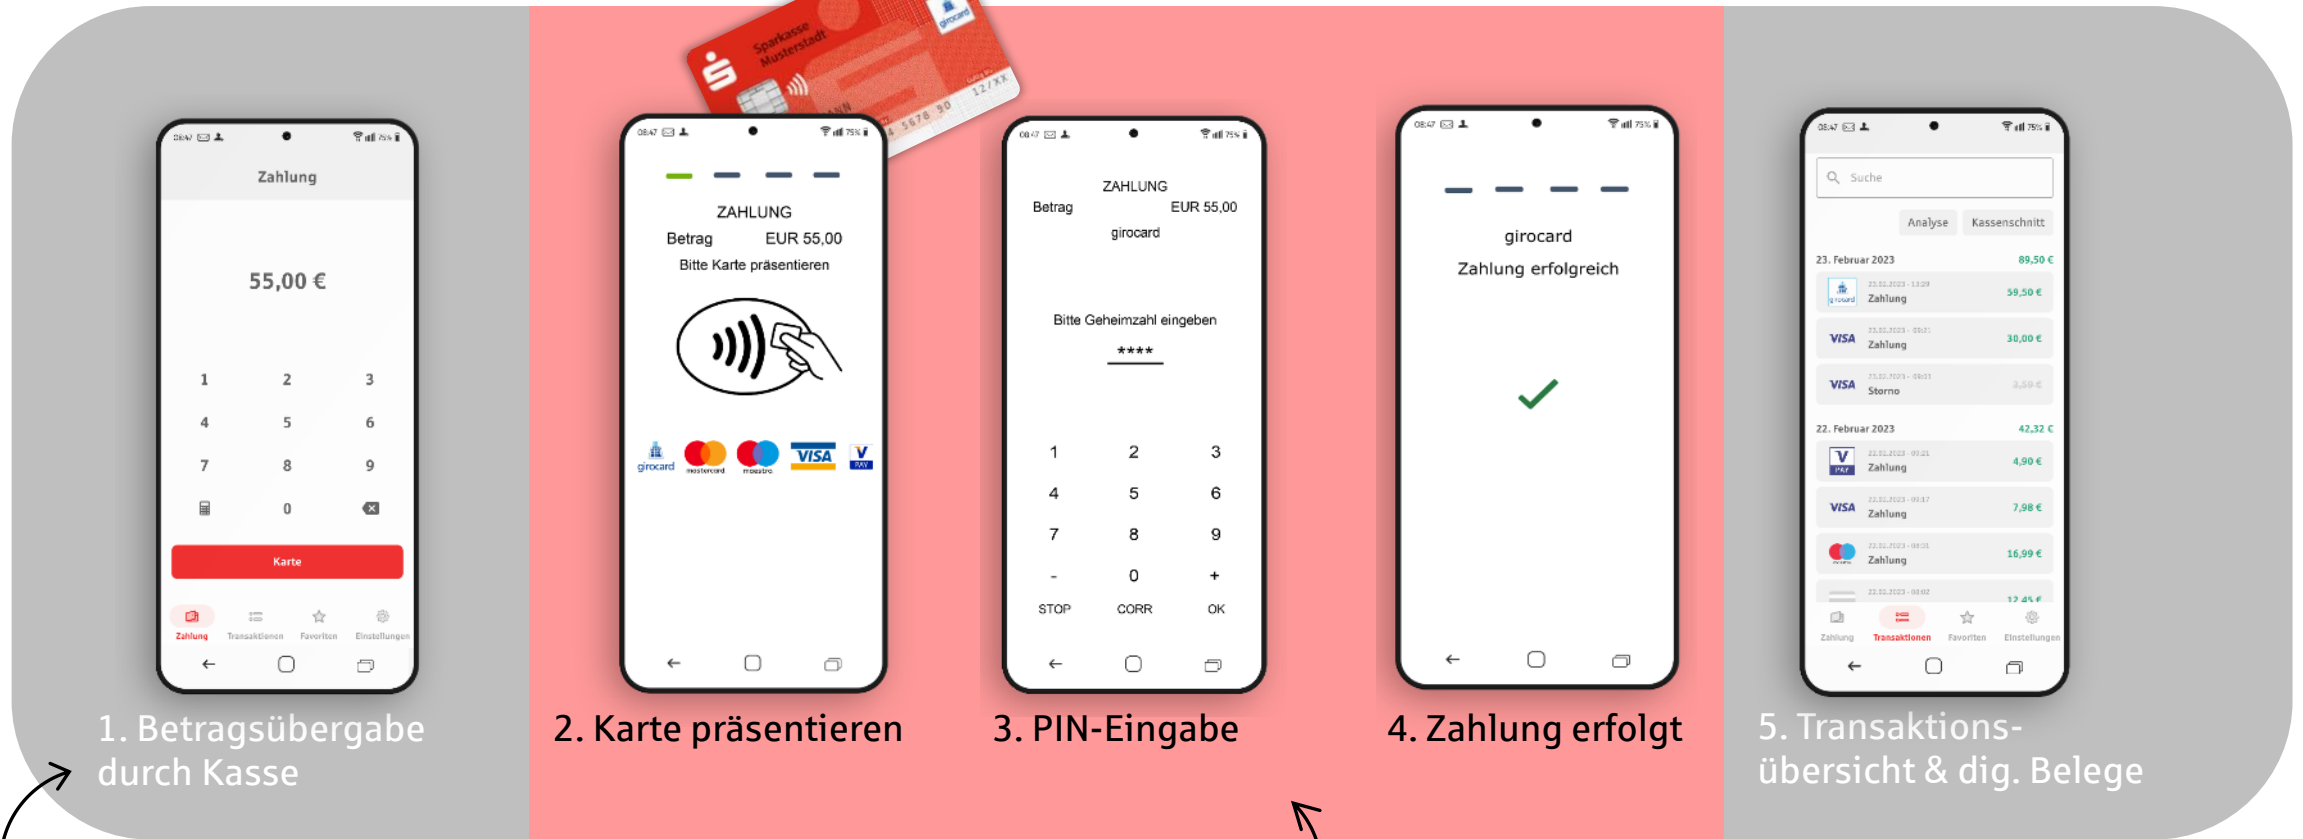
Zahlung

55,00 €

1 2 3
4 5 6
7 8 9
0

Karte

Zahlung Transaktionen Favoriten Einstellungen

1. Betragsübergabe durch Kasse

Sparkasse Musterstadt

girocard

5678 90

12/XX

ZAHLUNG
Betrag EUR 55,00
Bitte Karte präsentieren

girocard mastercard maestro VISA V PAY

2. Karte präsentieren

ZAHLUNG
Betrag EUR 55,00
girocard

Bitte Geheimzahl eingeben
****

1 2 3
4 5 6
7 8 9
- 0 +
STOP CORR OK

3. PIN-Eingabe

girocard
Zahlung erfolgreich

4. Zahlung erfolgt

Suche

Analyse Kassenschnitt

23. Februar 2023 89,50 €
Zahlung 59,50 €
VISA Zahlung 30,00 €
VISA Storno 3,50 €

22. Februar 2023 42,32 €
Zahlung 4,90 €
VISA Zahlung 7,98 €
Zahlung 16,99 €
12,45 €

Zahlung Transaktionen Favoriten Einstellungen

5. Transaktionsübersicht & dig. Belege